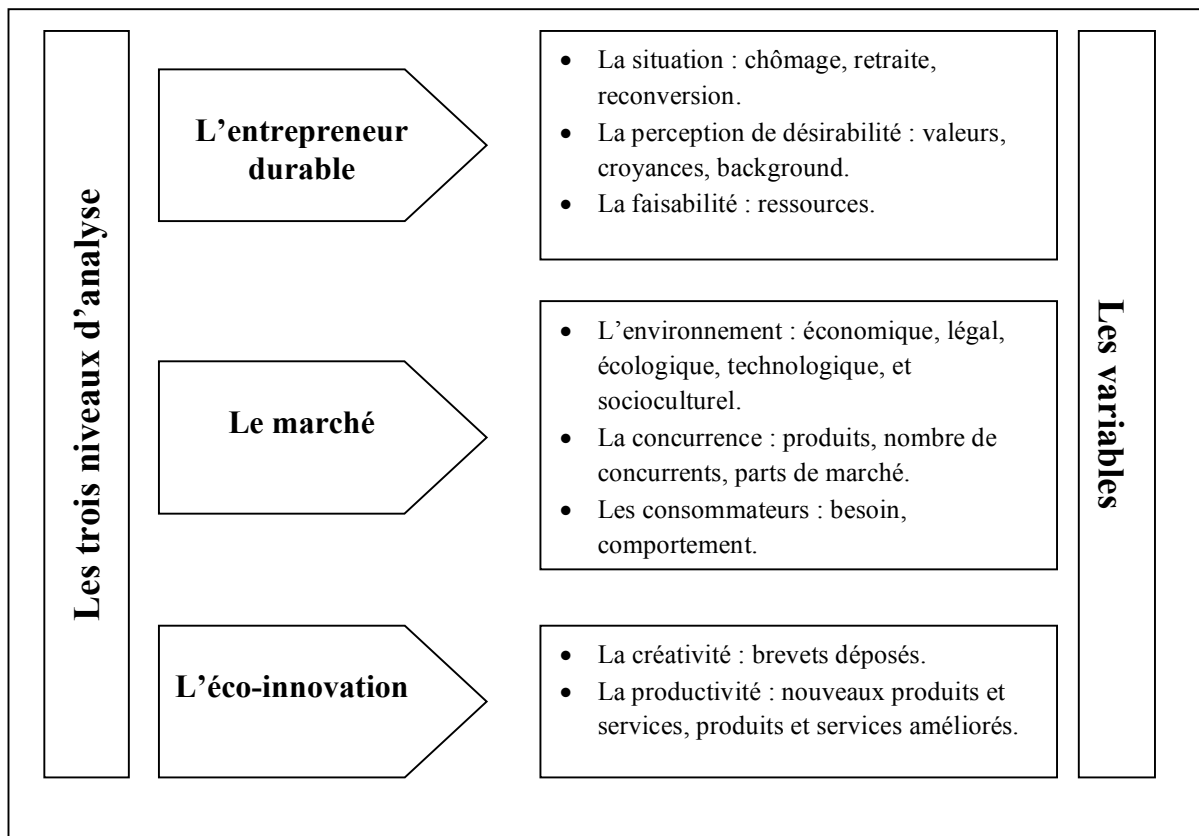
Les trois niveaux d'analyse

L'entrepreneur durable

- La situation : chômage, retraite, reconversion.
- La perception de désirabilité : valeurs, croyances, background.
- La faisabilité : ressources.

Le marché

- L'environnement : économique, légal, écologique, technologique, et socioculturel.
- La concurrence : produits, nombre de concurrents, parts de marché.
- Les consommateurs : besoin, comportement.

L'éco-innovation

- La créativité : brevets déposés.
- La productivité : nouveaux produits et services, produits et services améliorés.

Les variables